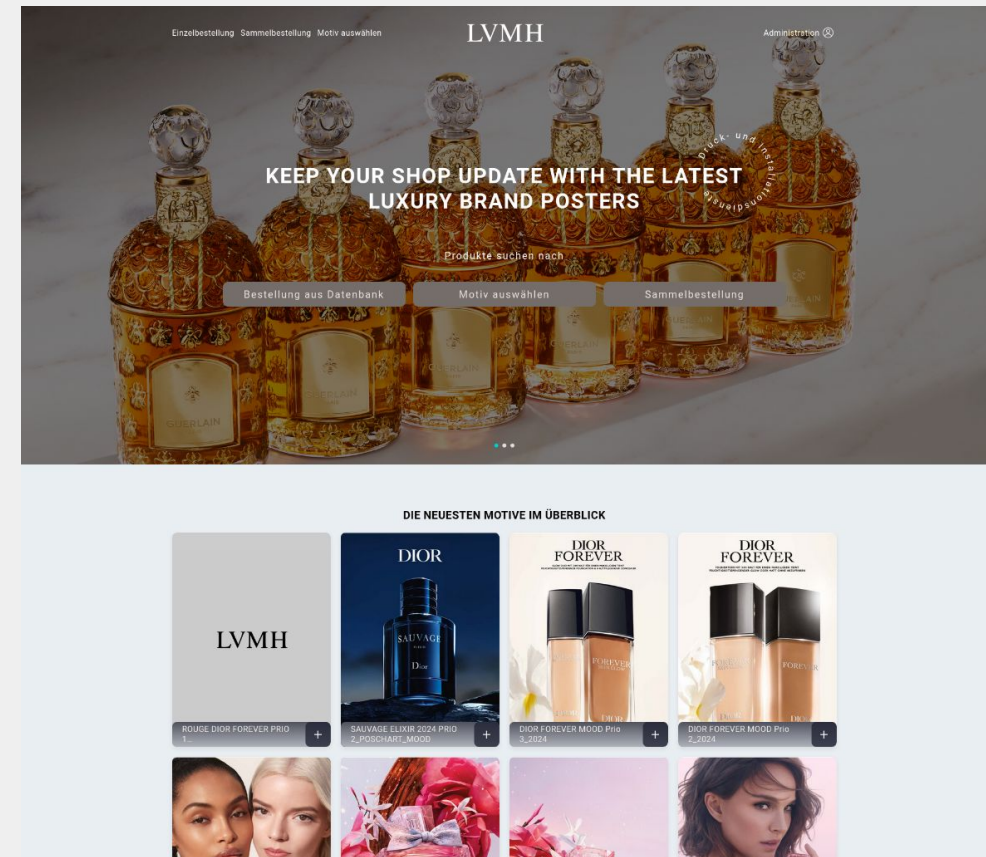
Einzelbestellung Sammelbestellung Motiv auswählen

LVMH

Administration

Druck- und Installationsdienste

KEEP YOUR SHOP UPDATE WITH THE LATEST LUXURY BRAND POSTERS

Produkte suchen nach

Bestellung aus Datenbank
Motiv auswählen
Sammelbestellung

DIE NEUESTEN MOTIVE IM ÜBERBLICK

LVMH

ROUGE DIOR FOREVER PRIO 1...

+

DIOR

SAUVAGE

Dior

SAUVAGE ELIXIR 2024 PRIO 2_POSCHART_MOOD

+

DIOR FOREVER

FOREVER

DIOR FOREVER MOOD Prio 3_2024

+

DIOR FOREVER

FOREVER

DIOR FOREVER MOOD Prio 2_2024

+